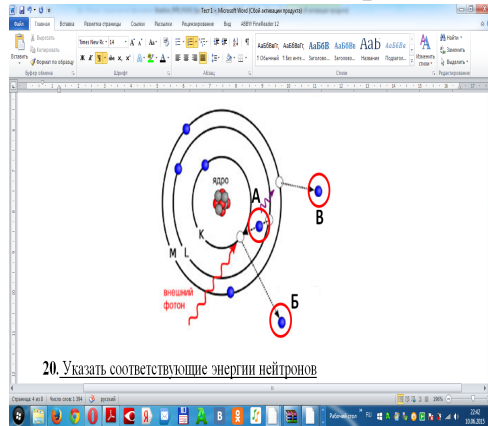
Тест1 - Microsoft Word (Сбой активации продукта)

Файл Главная Вставка Разметка страницы Ссылки Рассылки Рецензирование Вид ABBYY FineReader 12

Вставить Вырезать Копировать Формат по образцу
Буфер обмена
Times New Ro - 14
Шрифт
Абзац
АаБбВвГг, АаБбВвГг, АаБбВ АаБбВв Аав АаБбВв
¶ Обычный ¶ Без инте... Заголово... Заголово... Название Подзагол...
Стили
Изменить стили
Найти Заменить Выделить
Редактирование

ядро
А
В
К
L
M
внешний фотон
Б

20. Указать соответствующие энергии нейтронов

Страница: 4 из 8 Число слов: 1 394 русский
100%
RU
22:42
10.06.2015
Рабочий стол